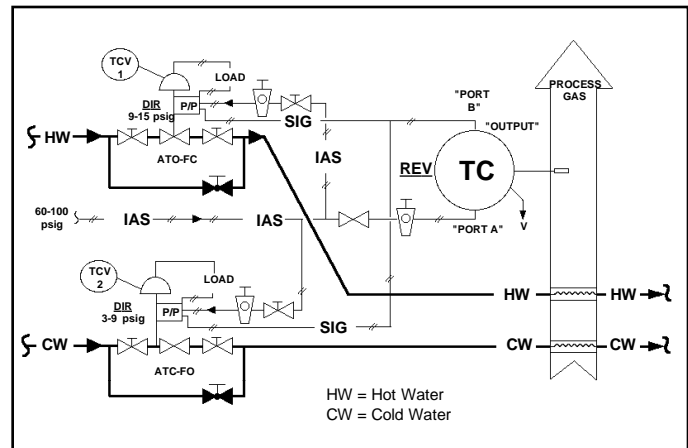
TCV 1

LOAD

DIR 9-15 psig

P/P

SIG

"PORT B"

"OUTPUT"

PROCESS GAS

HW

ATO-FC

IAS

REV

TC

60-100 psig

IAS

IAS

V

"PORT A"

TCV 2

LOAD

DIR 3-9 psig

P/P

HW

HW

SIG

CW

ATC-FO

CW

CW

HW = Hot Water
CW = Cold Water